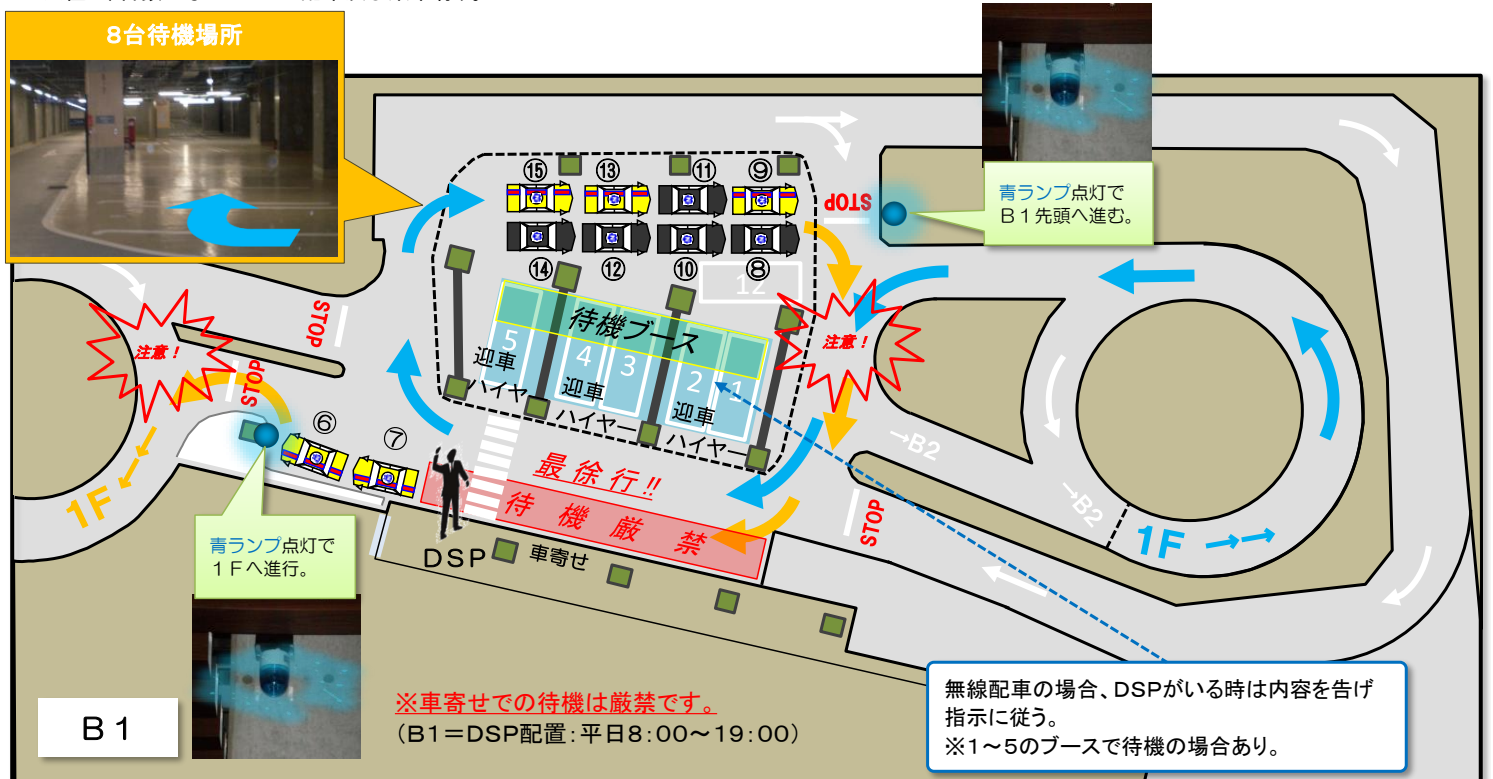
8台待機場所

⑮ ⑬ ⑪ ⑨

⑭ ⑫ ⑩ ⑧

12

STOP

青ランプ点灯で
Ｂ１先頭へ進む。

待機ブース

5 4 3 2 1

迎車
ハイヤー

迎車
ハイヤー

迎車
ハイヤー

注意！

注意！

STOP

STOP

⑥ ⑦

最徐行!!

待機厳禁

→B2

→B2

STOP

1F

1F →

DSP

車寄せ

青ランプ点灯で
１Ｆへ進行。

無線配車の場合、DSPがいる時は内容を告げ指示に従う。
※1～5のブースで待機の場合あり。

※車寄せでの待機は厳禁です。
（B1＝DSP配置：平日8:00～19:00）

Ｂ１